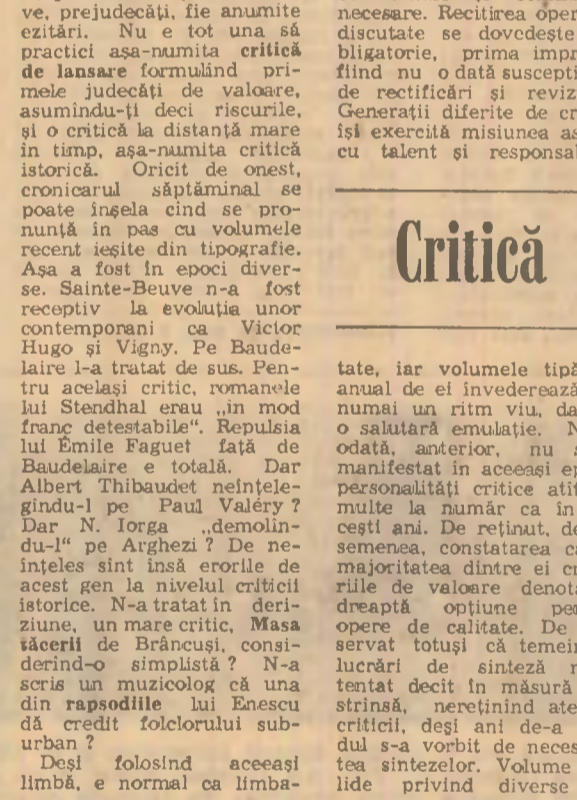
ve, prejudecăți, fie anumite ezitări. Nu e tot una să practici așa-numita critică de lansare formulînd primele judecăți de valoare, asumîndu-ți deci riscurile, și o critică la distanță mare în timp, așa-numita critică istorică. Oricît de onest, cronicarul săptămînal se poate înșela cînd se pronunță în pas cu volumele recent ieșite din tipografie. Așa a fost în epoci diverse. Sainte-Beuve n-a fost receptiv la evoluția unor contemporani ca Victor Hugo și Vigny. Pe Baudelaire l-a tratat de sus. Pentru același critic, romanele lui Stendhal erau „in mod franc detestabile". Repulsia lui Émile Faguet față de Baudelaire e totală. Dar Albert Thibaudet neînțelegîndu-l pe Paul Valéry? Dar N. Iorga „demolîndu-l" pe Arghezi? De neînțeles sînt însă erorile de acest gen la nivelul criticii istorice. N-a tratat în deriziune, un mare critic, Masa tăcerii de Brâncuși, considerînd-o simplistă? N-a scris un muzicolog că una din rapsodiile lui Enescu dă credit folclorului suburban?

Deși folosind aceeași limbă, e normal ca limba-

necesare. Recitirea oper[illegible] discutate se dovedește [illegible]bligatorie, prima impr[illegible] fiind nu o dată suscepti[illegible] de rectificări și reviz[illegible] Generații diferite de cr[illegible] își exercită misiunea as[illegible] cu talent și responsa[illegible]

Critică

tate, iar volumele tipă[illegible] anual de ei invederează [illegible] numai un ritm viu, da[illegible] o salutară emulație. N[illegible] odată, anterior, nu s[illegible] manifestat în aceeași ep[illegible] personalități critice atît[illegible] multe la număr ca în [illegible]cești ani. De reținut, de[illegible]semenea, constatarea c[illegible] majoritatea dintre ei cr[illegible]riile de valoare denota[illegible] dreaptă opțiune pe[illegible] opere de calitate. De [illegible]servat totuși că temeii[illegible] lucrări de sinteză n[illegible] tentat decît în măsură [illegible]strînsă, nereținînd ate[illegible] criticii, deși ani de-a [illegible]dul s-a vorbit de neces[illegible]tea sintezelor. Volume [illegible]lide privind diverse